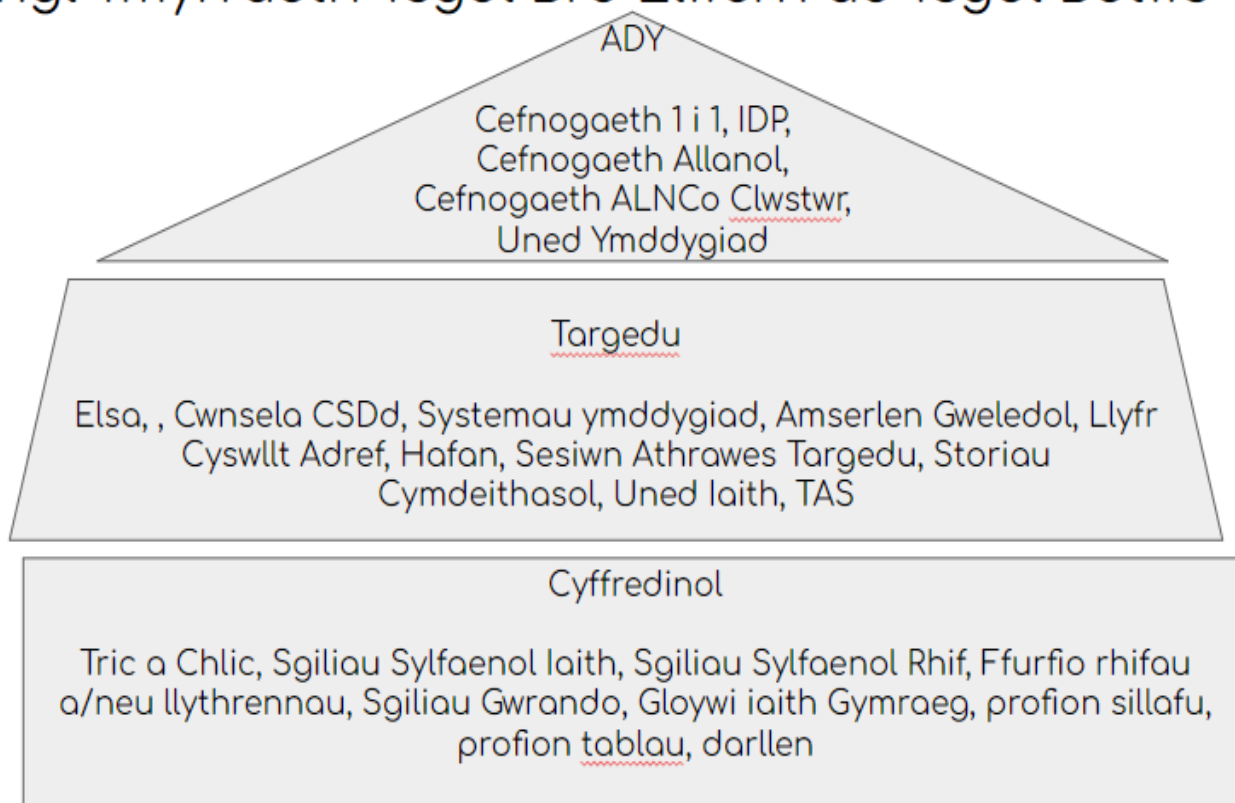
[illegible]

ADY

Cefnogaeth 1 i 1, IDP, Cefnogaeth Allanol, Cefnogaeth ALNCo Clwstwr, Uned Ymddygiad

Targedu

Elsa, , Cwnsela CSDd, Systemau ymddygiad, Amserlen Gweledol, Llyfr Cyswllt Adref, Hafan, Sesiwn Athrawes Targedu, Storiau Cymdeithasol, Uned Iaith, TAS

Cyffredinol

Tric a Chlic, Sgiliau Sylfaenol Iaith, Sgiliau Sylfaenol Rhif, Ffurfio rhifau a/neu llythrennau, Sgiliau Gwrando, Gloywi iaith Gymraeg, profion sillafu, profion tablau, darllen